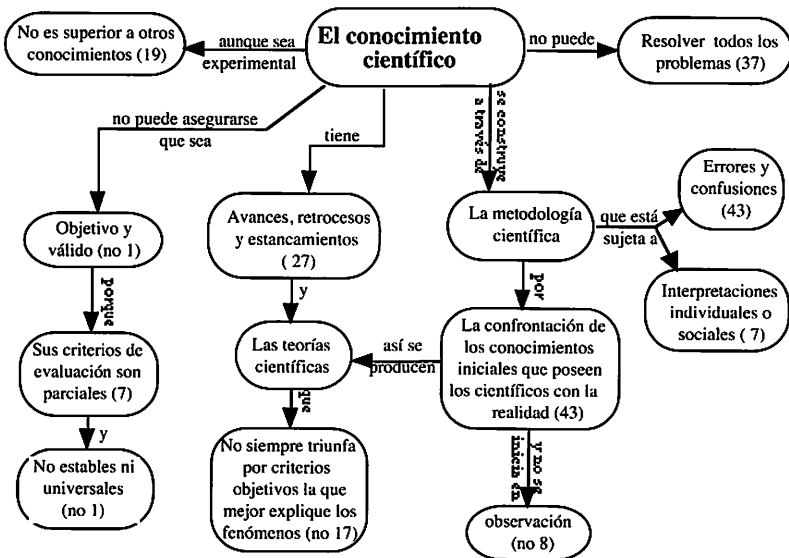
El conocimiento científico

aunque sea experimental

No es superior a otros conocimientos (19)

no puede

Resolver todos los problemas (37)

no puede asegurarse que sea

Objetivo y válido (no 1)

porque

Sus criterios de evaluación son parciales (7)

y

No estables ni universales (no 1)

tiene

Avances, retrocesos y estancamientos ( 27)

y

Las teorías científicas

que

No siempre triunfa por criterios objetivos la que mejor explique los fenómenos (no 17)

se construye a través de

La metodología científica

que está sujeta a

Errores y confusiones (43)

Interpretaciones individuales o sociales ( 7)

por

La confrontación de los conocimientos iniciales que poseen los científicos con la realidad (43)

así se producen

y no se inicia en

observación (no 8)